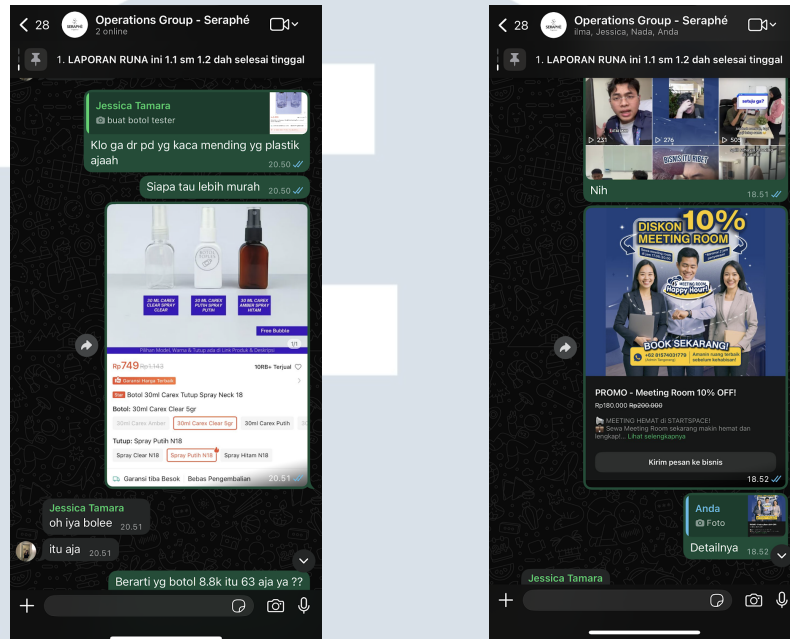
28 Operations Group - Seraphé
2 online

1. LAPORAN RUNA ini 1.1 sm 1.2 dah selesai tinggal

Jessica Tamara
buat botol tester

Klo ga dr pd yg kaca mending yg plastik ajaah 20.50

Siapa tau lebih murah 20.50

30 ML CAREX CLEAR SPRAY CLEAR
30 ML CAREX PUTIH SPRAY PUTIH
30 ML CAREX AMBER SPRAY HITAM
Free Bubble

Rp749 Rp1.143
10RB+ Terjual
Garansi Harga Termurah
Botol 30ml Carex Tutup Spray Neck 18
Botol: 30ml Carex Clear Sgr
30ml Carex Amber | 30ml Carex Clear Sgr | 30ml Carex Putih
Tutup: Spray Putih N18
Spray Clear N18 | Spray Putih N18 | Spray Hitam N18
Garansi tiba Besok | Bebas Pengembalian 20.51

Jessica Tamara
oh iya bolee 20.51

itu aja 20.51

Berarti yg botol 8.8k itu 63 aja ya ??

28 Operations Group - Seraphé
ilma, Jessica, Nada, Anda

1. LAPORAN RUNA ini 1.1 sm 1.2 dah selesai tinggal

Nih 18.51

DISKON 10% MEETING ROOM
BOOK SEKARANG!

PROMO - Meeting Room 10% OFF!
Rp180.000 Rp200.000
MEETING HEMAT di STARTSPACE! Sewa Meeting Room sekarang makin hemat dan lengkap!... Lihat selengkapnya
Kirim pesan ke bisnis
18.52

Anda
Foto
Detailnya 18.52

Jessica Tamara